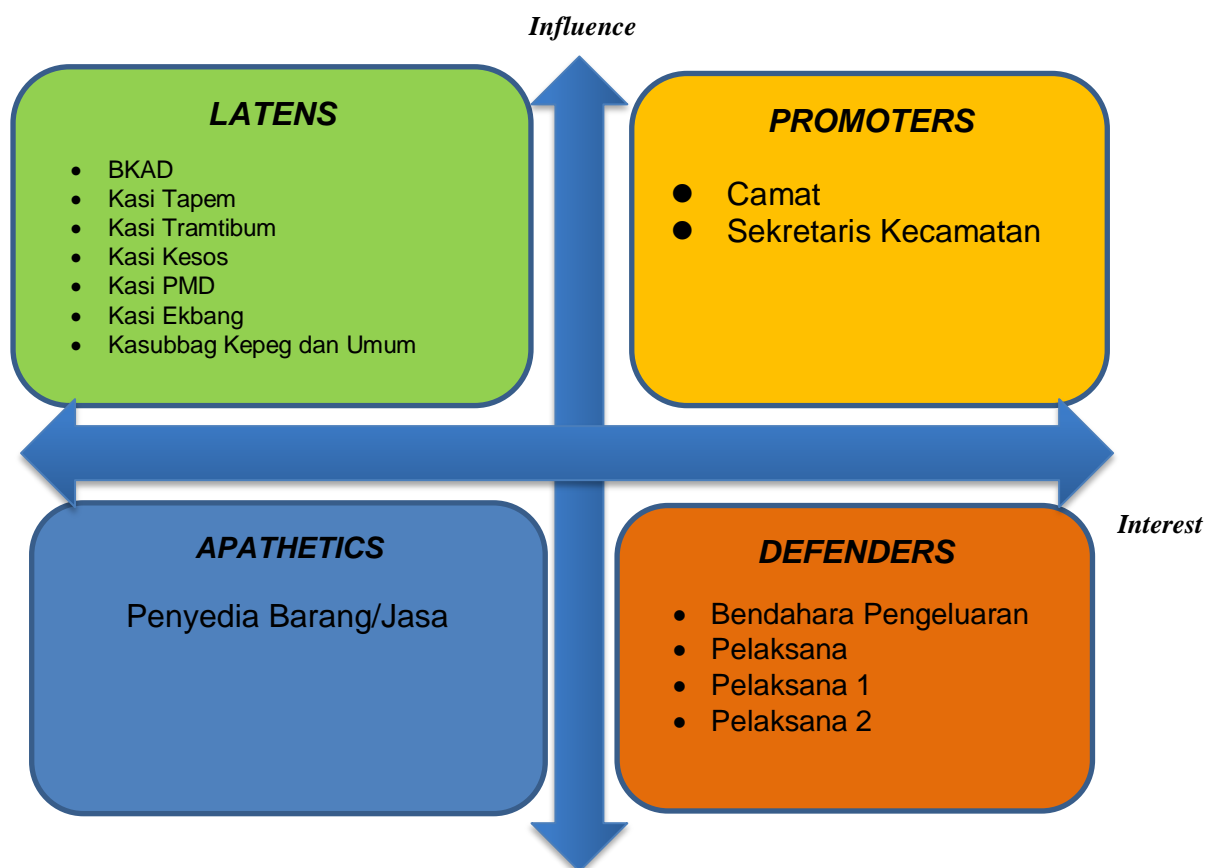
Influence

LATENS

- BKAD
- Kasi Tapem
- Kasi Tramtibum
- Kasi Kesos
- Kasi PMD
- Kasi Ekbang
- Kasubbag Kepeg dan Umum

PROMOTERS

- Camat
- Sekretaris Kecamatan

Interest

APATHETICS

Penyedia Barang/Jasa

DEFENDERS

- Bendahara Pengeluaran
- Pelaksana
- Pelaksana 1
- Pelaksana 2